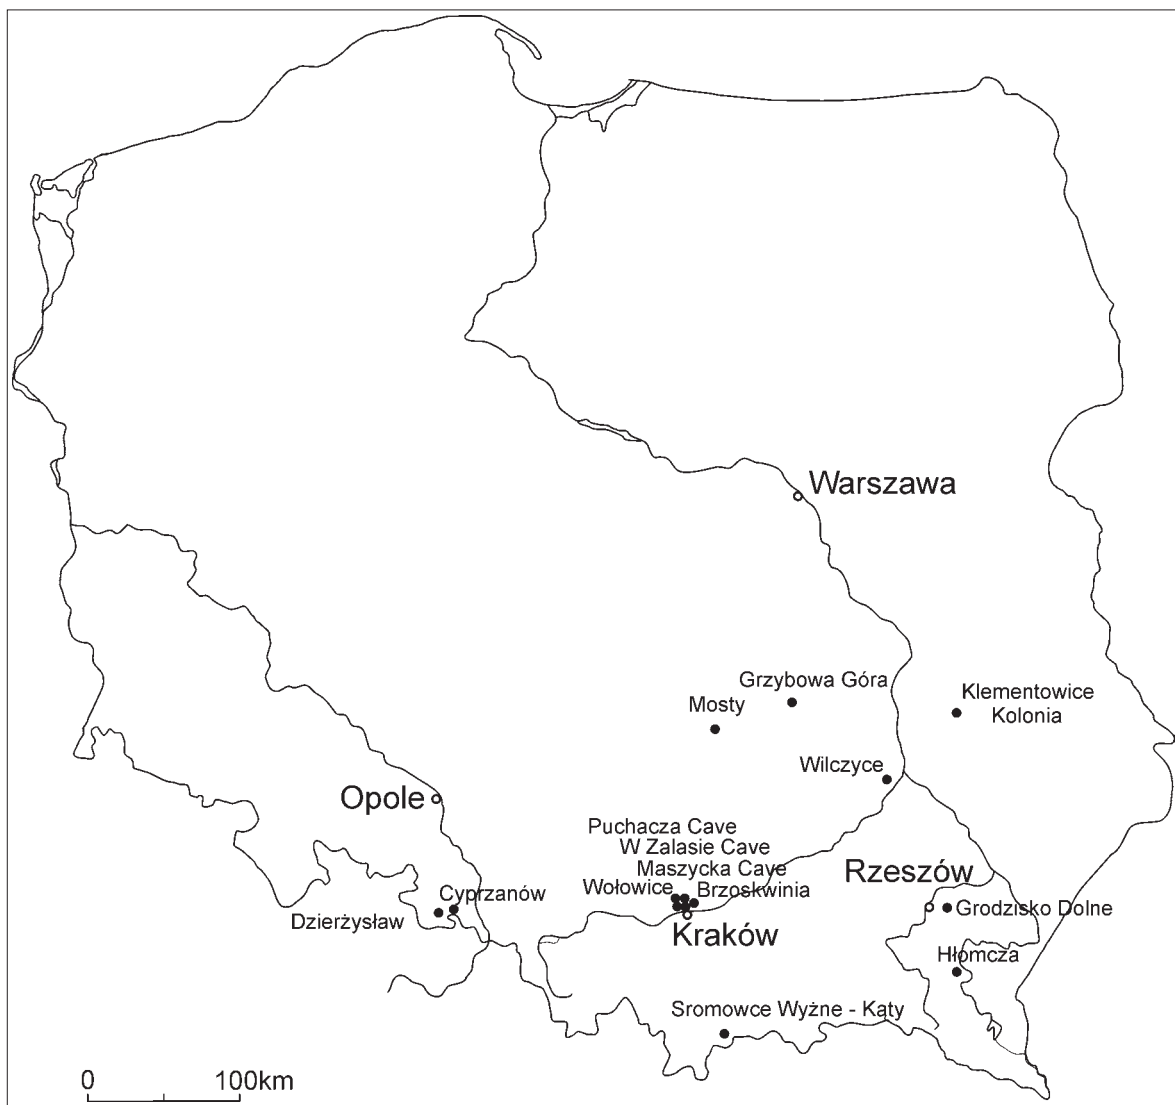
Warszawa

Grzybowa Góra

Mosty

Klementowice
Kolonia

Wilczyce

Opole

Puchacza Cave
W Zalasie Cave
Maszycka Cave

Rzeszów

Wołowice

Brzoskwinia

Cyprzanów

Dzierżysław

Grodzisko Dolne

Kraków

Hłomcza

Sromowce Wyżne - Kąty

0

100km